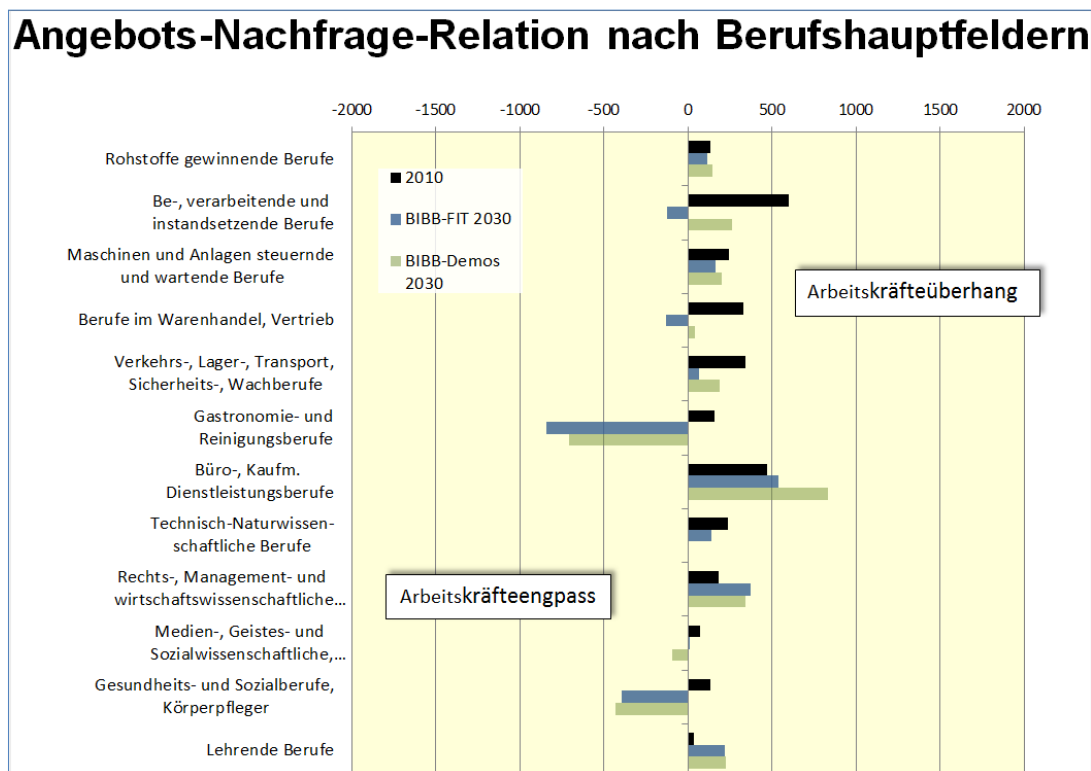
Angebots-Nachfrage-Relation nach Berufshauptfeldern

-2000 -1500 -1000 -500 0 500 1000 1500 2000

2010
BIBB-FIT 2030
BIBB-Demos 2030

Arbeitskräfteüberhang

Arbeitskräfteengpass

Rohstoffe gewinnende Berufe
Be-, verarbeitende und instandsetzende Berufe
Maschinen und Anlagen steuernde und wartende Berufe
Berufe im Warenhandel, Vertrieb
Verkehrs-, Lager-, Transport, Sicherheits-, Wachberufe
Gastronomie- und Reinigungsberufe
Büro-, Kaufm. Dienstleistungsberufe
Technisch-Naturwissenschaftliche Berufe
Rechts-, Management- und wirtschaftswissenschaftliche...
Medien-, Geistes- und Sozialwissenschaftliche,...
Gesundheits- und Sozialberufe, Körperpfleger
Lehrende Berufe